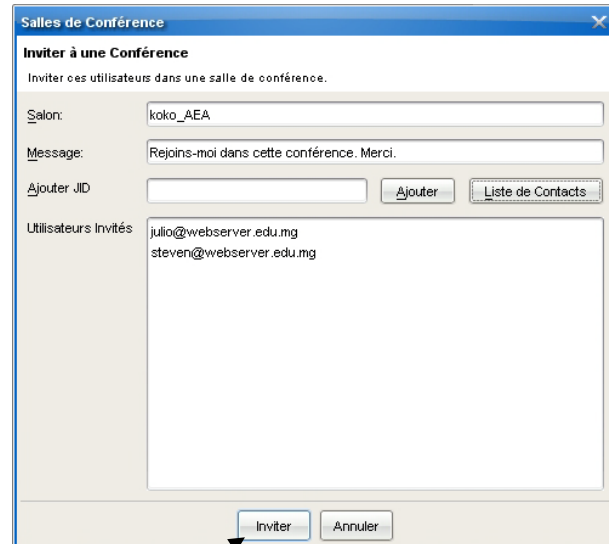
Salles de Conférence

Inviter à une Conférence

Inviter ces utilisateurs dans une salle de conférence.

Salon: koko_AEA

Message: Rejoins-moi dans cette conférence. Merci.

Ajouter JID

Ajouter

Liste de Contacts

Utilisateurs Invités

julio@webserver.edu.mg
steven@webserver.edu.mg

Inviter

Annuler